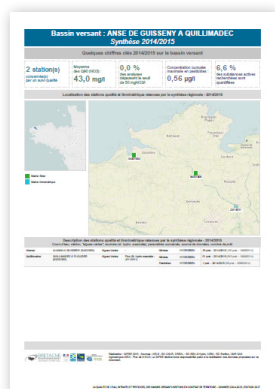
Bassin versant : ANSE DE GUISSENY A QUILLIMADEC
Synthèse 2014/2015

Quelques chiffres clés 2014/2015 sur le bassin versant

2 station(s)
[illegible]

Moyenne des Q90 (NO3)
43,0 mg/l

0,0 %
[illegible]

Concentration cumulée maximale en pesticides
0,56 µg/l

6,6 %
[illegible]

Localisation des stations qualité et piézométrique retenues pour la synthèse régionale - 2014/2015

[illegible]

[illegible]